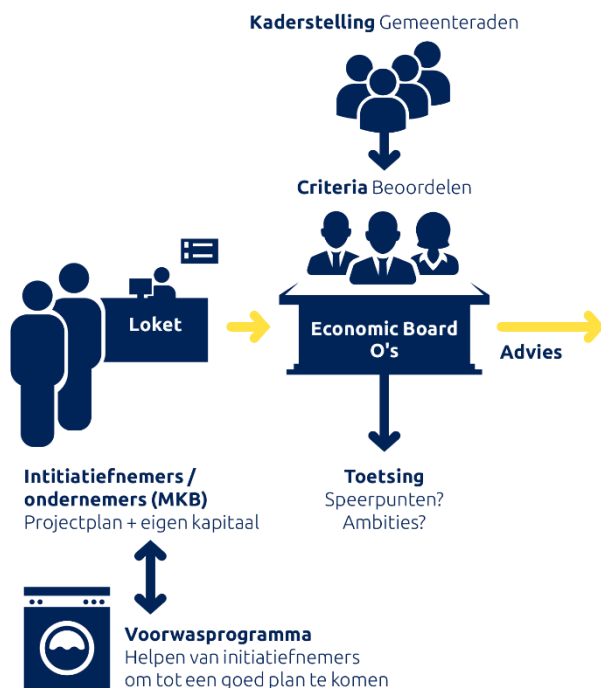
**Kaderstelling** Gemeenteraden

**Criteria** Beoordelen

Loket

Economic Board O's

Advies

**Initiatiefnemers / ondernemers (MKB)**
Projectplan + eigen kapitaal

**Toetsing**
Speerpunten?
Ambities?

**Voorwasprogramma**
Helpen van initiatiefnemers om tot een goed plan te komen